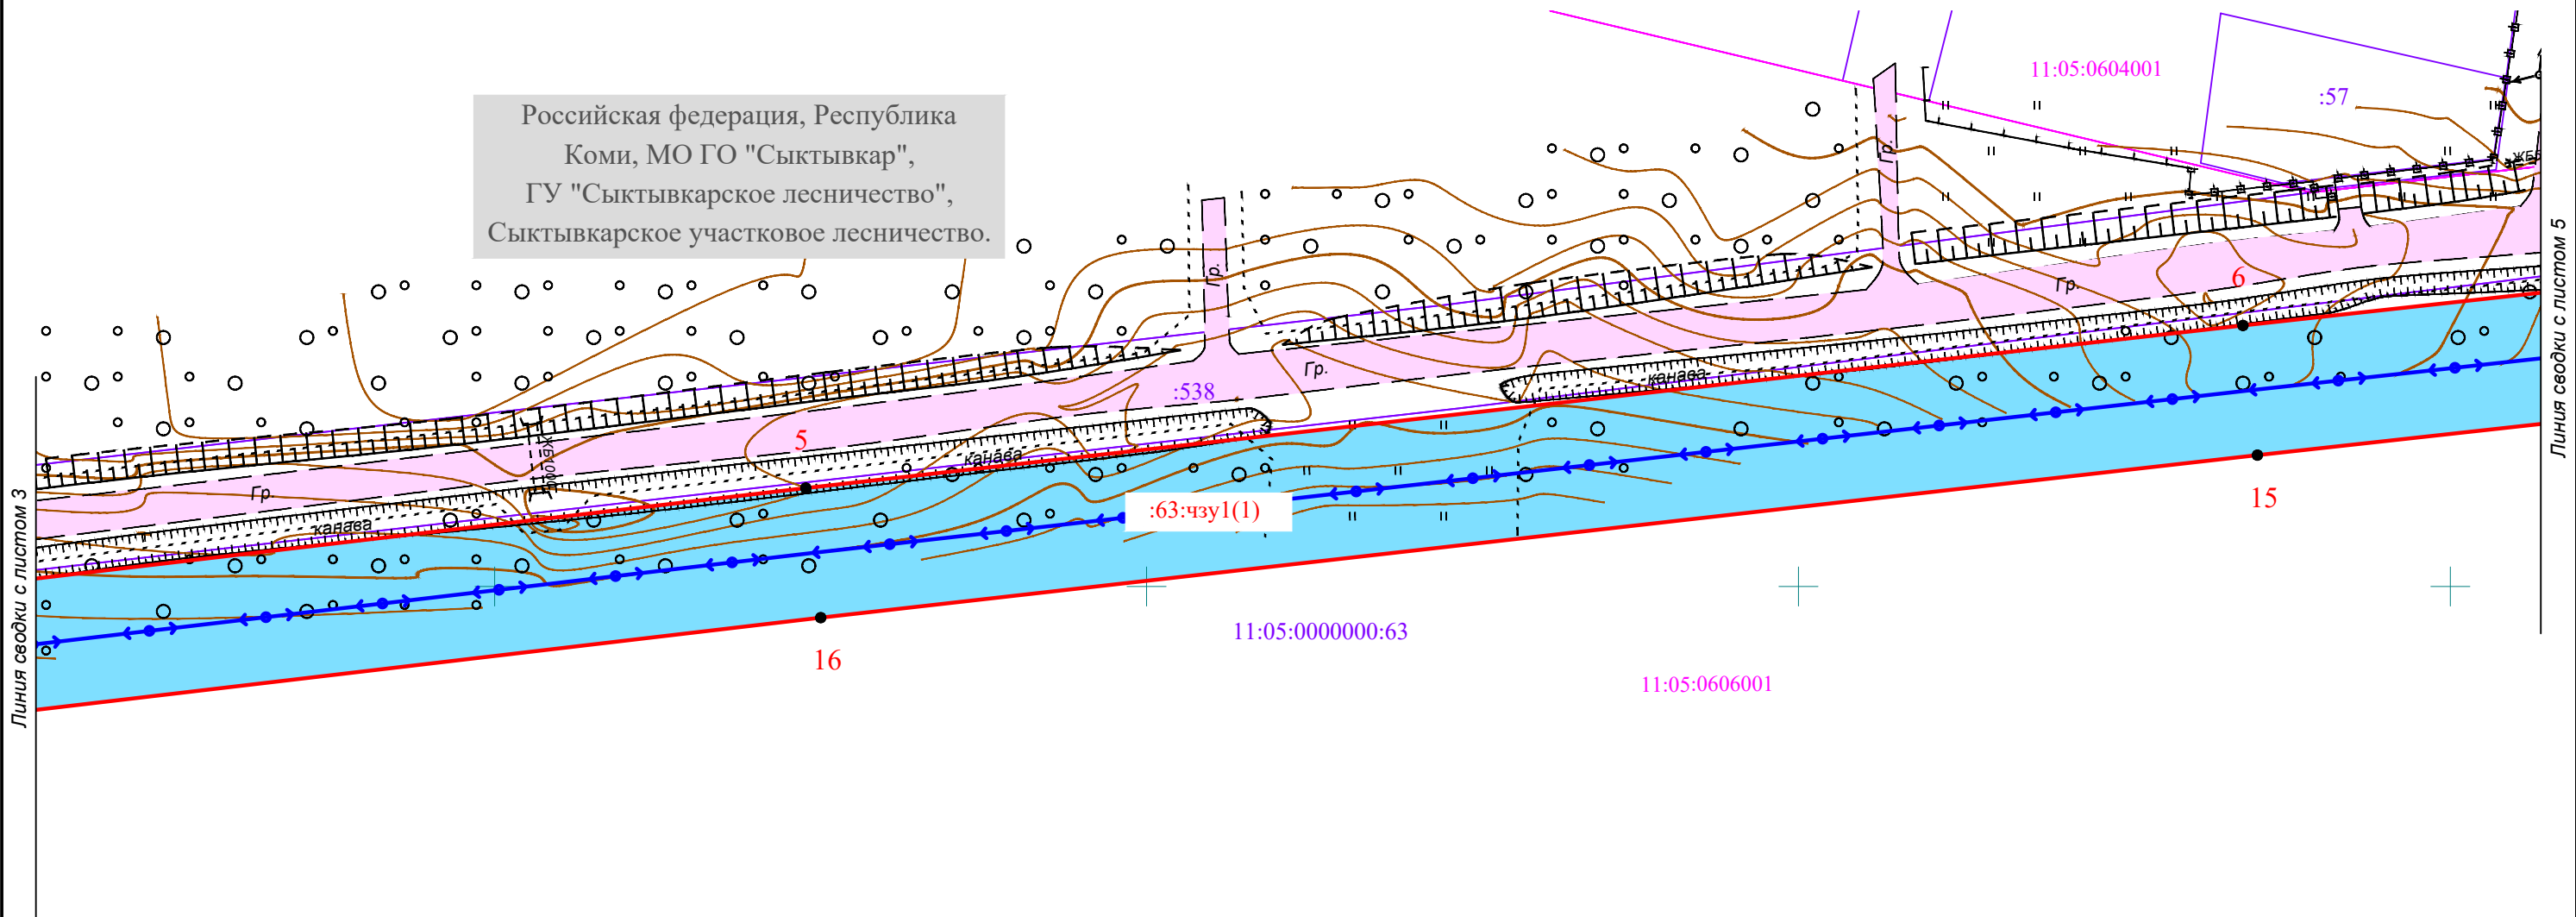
Российская федерация, Республика Коми, МО ГО "Сыктывкар", ГУ "Сыктывкарское лесничество", Сыктывкарское участковое лесничество.

11:05:0604001

:57

Линия сводки с листом 3

Линия сводки с листом 5

Гр.

Гр.

Гр.

Гр.

канава

канава

канава

:538

5

6

15

16

:63:чзу1(1)

11:05:0000000:63

11:05:0606001